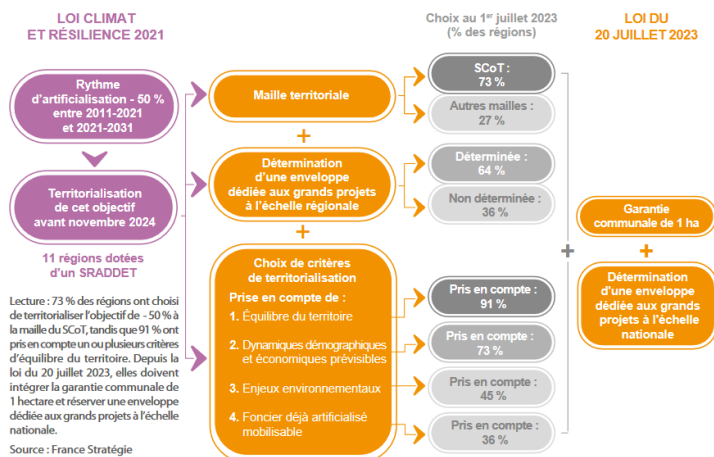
LOI CLIMAT ET RÉSILIENCE 2021

Rythme d'artificialisation - 50 % entre 2011-2021 et 2021-2031

Territorialisation de cet objectif avant novembre 2024

11 régions dotées d'un SRADDET

Lecture : 73 % des régions ont choisi de territorialiser l'objectif de - 50 % à la maille du SCoT, tandis que 91 % ont pris en compte un ou plusieurs critères d'équilibre du territoire. Depuis la loi du 20 juillet 2023, elles doivent intégrer la garantie communale de 1 hectare et réserver une enveloppe dédiée aux grands projets à l'échelle nationale.

Source : France Stratégie

Maille territoriale

+

Détermination d'une enveloppe dédiée aux grands projets à l'échelle régionale

+

Choix de critères de territorialisation

Prise en compte de :

1. Équilibre du territoire

2. Dynamiques démographiques et économiques prévisibles

3. Enjeux environnementaux

4. Foncier déjà artificialisé mobilisable

Choix au 1$^{er}$ juillet 2023 (% des régions)

SCoT : 73 %

Autres mailles : 27 %

Déterminée : 64 %

Non déterminée : 36 %

Pris en compte : 91 %

Pris en compte : 73 %

Pris en compte : 45 %

Pris en compte : 36 %

+

LOI DU 20 JUILLET 2023

Garantie communale de 1 ha

+

Détermination d'une enveloppe dédiée aux grands projets à l'échelle nationale